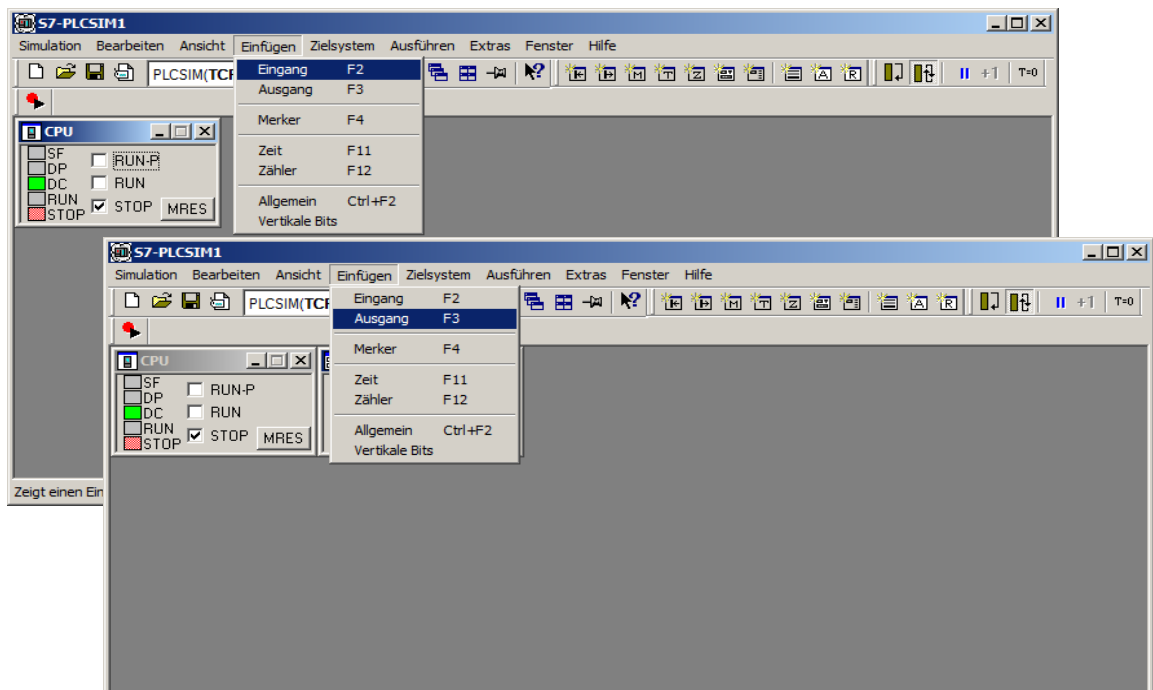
S7-PLCSIM1

Simulation Bearbeiten Ansicht Einfügen Zielsystem Ausführen Extras Fenster Hilfe

PLCSIM(TCF

II +1 T=0

Eingang F2
Ausgang F3
Merker F4
Zeit F11
Zähler F12
Allgemein Ctrl+F2
Vertikale Bits

CPU

SF
DP
DC
RUN
STOP

RUN-P
RUN
STOP
MRES

Zeigt einen Ein

S7-PLCSIM1

Simulation Bearbeiten Ansicht Einfügen Zielsystem Ausführen Extras Fenster Hilfe

PLCSIM(TCF

II +1 T=0

Eingang F2
Ausgang F3
Merker F4
Zeit F11
Zähler F12
Allgemein Ctrl+F2
Vertikale Bits

CPU

SF
DP
DC
RUN
STOP

RUN-P
RUN
STOP
MRES